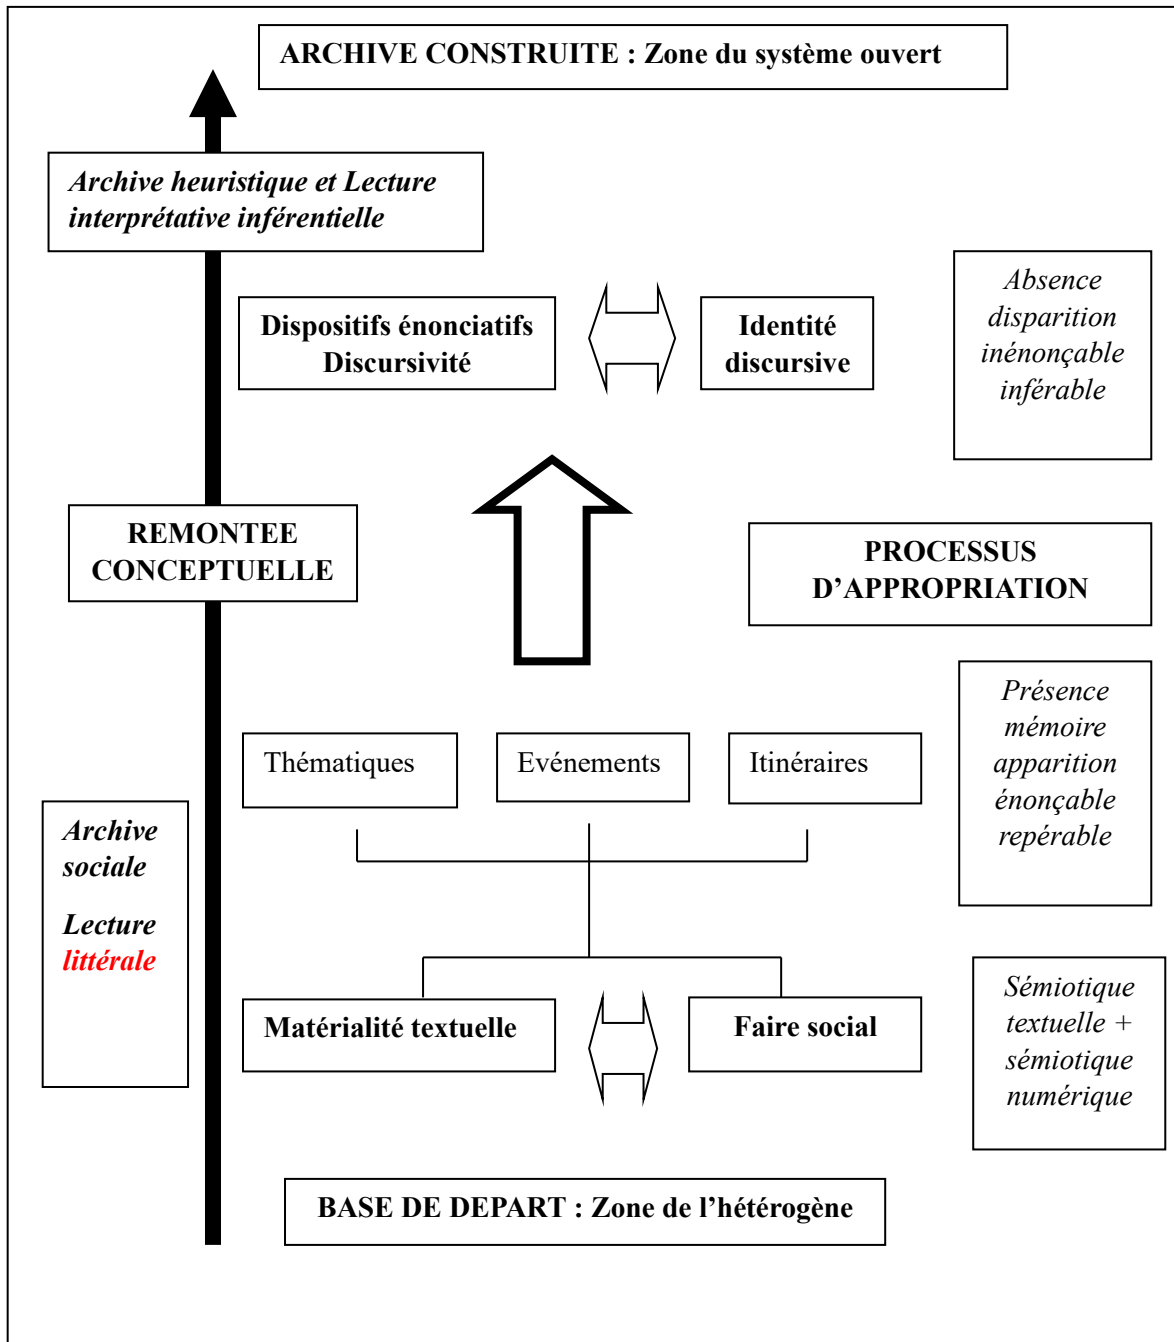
ARCHIVE CONSTRUITE : Zone du système ouvert

Archive heuristique et Lecture interprétative inférentielle

Dispositifs énonciatifs Discursivité

Identité discursive

Absence disparition inénonçable inférable

REMONTEE CONCEPTUELLE

PROCESSUS D'APPROPRIATION

Thématiques

Evénements

Itinéraires

Présence mémoire apparition énonçable repérable

Archive sociale

Lecture littérale

Matérialité textuelle

Faire social

Sémiotique textuelle + sémiotique numérique

BASE DE DEPART : Zone de l'hétérogène